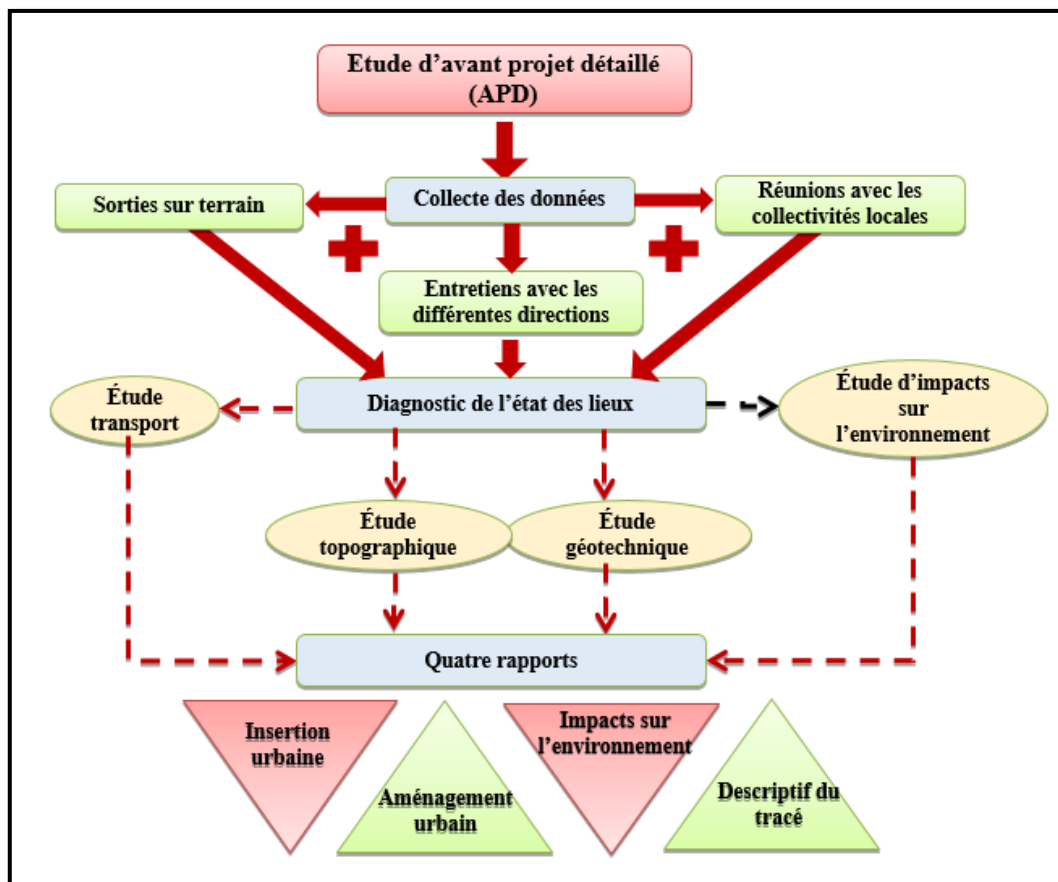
Etude d’avant projet détaillé (APD)

Collecte des données

Sorties sur terrain

Réunions avec les collectivités locales

Entretiens avec les différentes directions

Étude transport

Diagnostic de l’état des lieux

Étude d’impacts sur l’environnement

Étude topographique

Étude géotechnique

Quatre rapports

Insertion urbaine

Aménagement urbain

Impacts sur l’environnement

Descriptif du tracé